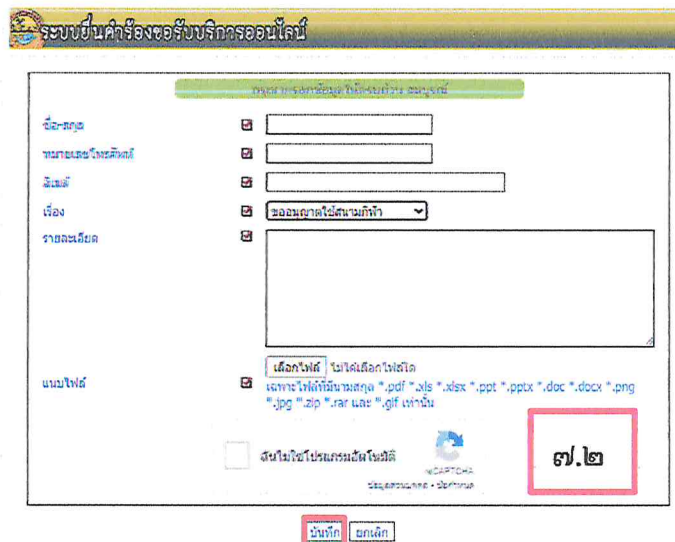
ระบบยื่นคำร้องขอรับบริการออนไลน์

กรุณากรอกข้อมูลให้ครบถ้วน สมบูรณ์

ชื่อ-สกุล
หมายเลขโทรศัพท์
อีเมล์
เรื่อง ขออนุญาตใช้สนามกีฬา
รายละเอียด

แนบไฟล์ เลือกไฟล์ ไม่ได้เลือกไฟล์ใด
เฉพาะไฟล์ที่มีนามสกุล *.pdf *.xls *.xlsx *.ppt *.pptx *.doc *.docx *.png *.jpg *.zip *.rar และ *.gif เท่านั้น

ฉันไม่ใช่โปรแกรมอัตโนมัติ
reCAPTCHA
ข้อมูลส่วนบุคคล - ข้อกำหนด

๗.๒

บันทึก ยกเลิก